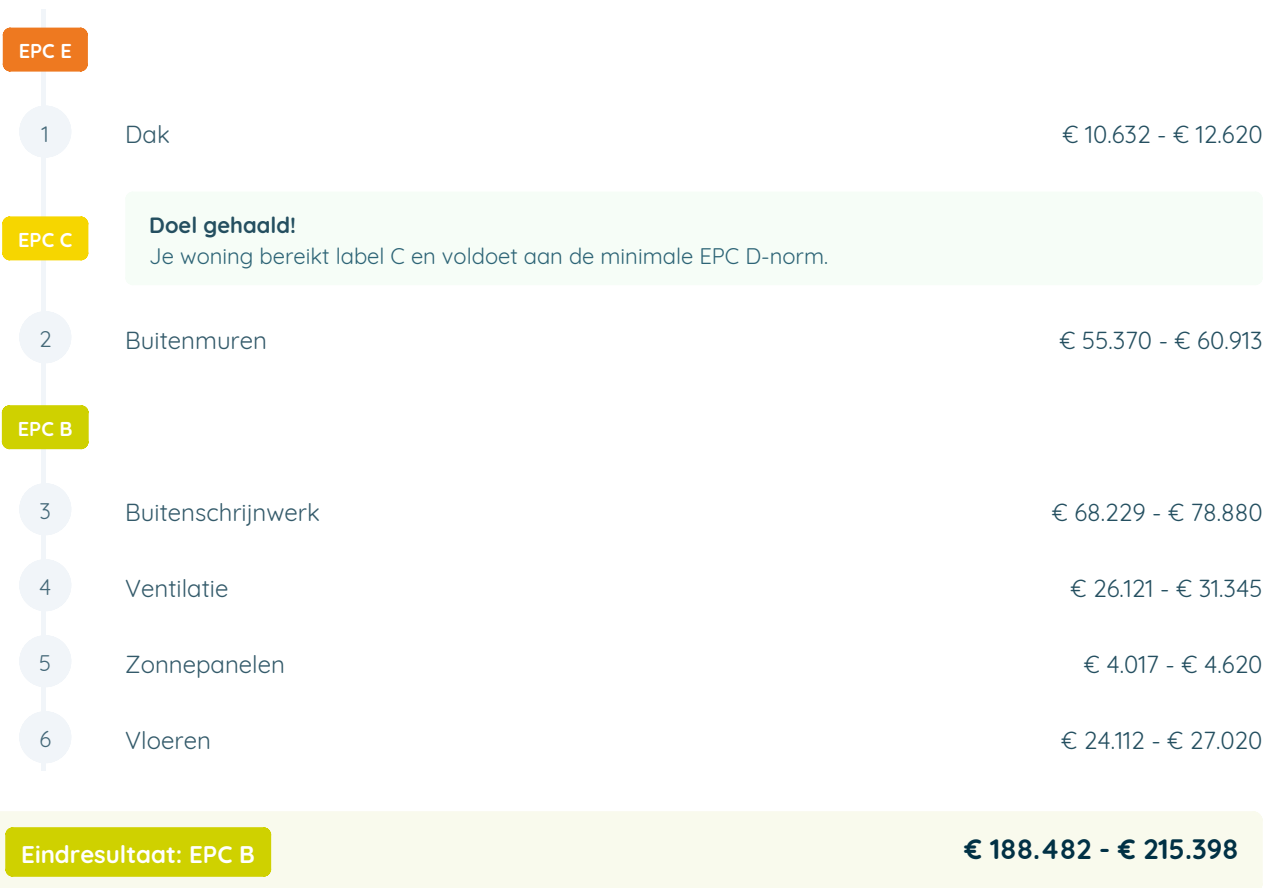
EPC E

1 Dak € 10.632 - € 12.620

EPC C

**Doel gehaald!**
Je woning bereikt label C en voldoet aan de minimale EPC D-norm.

2 Buitenmuren € 55.370 - € 60.913

EPC B

3 Buitenschrijnwerk € 68.229 - € 78.880

4 Ventilatie € 26.121 - € 31.345

5 Zonnepanelen € 4.017 - € 4.620

6 Vloeren € 24.112 - € 27.020

Eindresultaat: EPC B € 188.482 - € 215.398